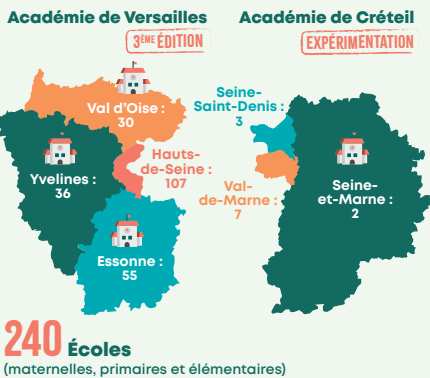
Académie de Versailles

3ÈME ÉDITION

Académie de Créteil

EXPÉRIMENTATION

Val d'Oise : 30

Seine-Saint-Denis : 3

Hauts-de-Seine : 107

Yvelines : 36

Val-de-Marne : 7

Seine-et-Marne : 2

Essonne : 55

240 Écoles
(maternelles, primaires et élémentaires)